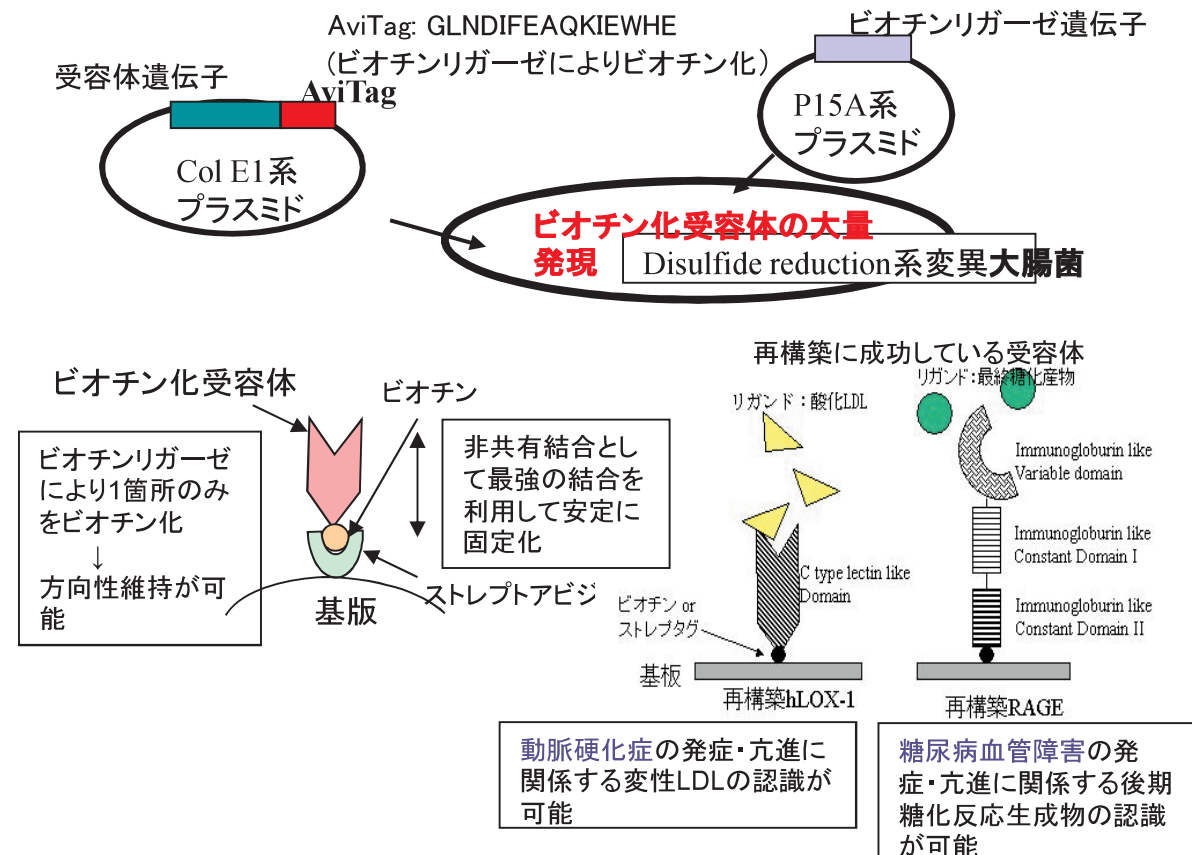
AviTag: GLNDIFEAQKIEWHE
(ビオチンリガーゼによりビオチン化)

ビオチンリガーゼ遺伝子

受容体遺伝子

AviTag

Col E1系
プラスミド

P15A系
プラスミド

ビオチン化受容体の大量発現

Disulfide reduction系変異大腸菌

再構築に成功している受容体

ビオチン化受容体

ビオチン

ビオチンリガーゼにより1箇所のみをビオチン化
↓
方向性維持が可能

非共有結合として最強の結合を利用して安定に固定化

ストレプトアビジン

基版

リガンド：酸化LDL

リガンド：最終糖化産物

Immunoglobulin like Variable domain

Immunoglobulin like Constant Domain I

Immunoglobulin like Constant Domain II

C type lectin like Domain

ビオチン or ストレプタグ

基板

再構築hLOX-1

再構築RAGE

動脈硬化症の発症・亢進に関係する変性LDLの認識が可能

糖尿病血管障害の発症・亢進に関係する後期糖化反応生成物の認識が可能